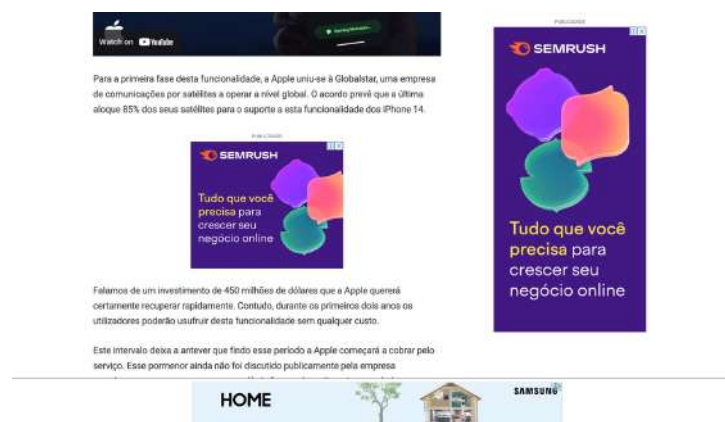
Watch on YouTube

Para a primeira fase desta funcionalidade, a Apple uniu-se à Globalstar, uma empresa de comunicações por satélites a operar a nível global. O acordo prevê que a última aloque 85% dos seus satélites para o suporte a esta funcionalidade dos iPhone 14.

PUBLICIDADE

SEMRUSH

Tudo que você precisa para crescer seu negócio online

Falamos de um investimento de 450 milhões de dólares que a Apple quererá certamente recuperar rapidamente. Contudo, durante os primeiros dois anos os utilizadores poderão usufruir desta funcionalidade sem qualquer custo.

Este intervalo deixa a antever que findo esse período a Apple começará a cobrar pelo serviço. Esse pormenor ainda não foi discutido publicamente pela empresa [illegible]

PUBLICIDADE

SEMRUSH

Tudo que você precisa para crescer seu negócio online

HOME

SAMSUNG